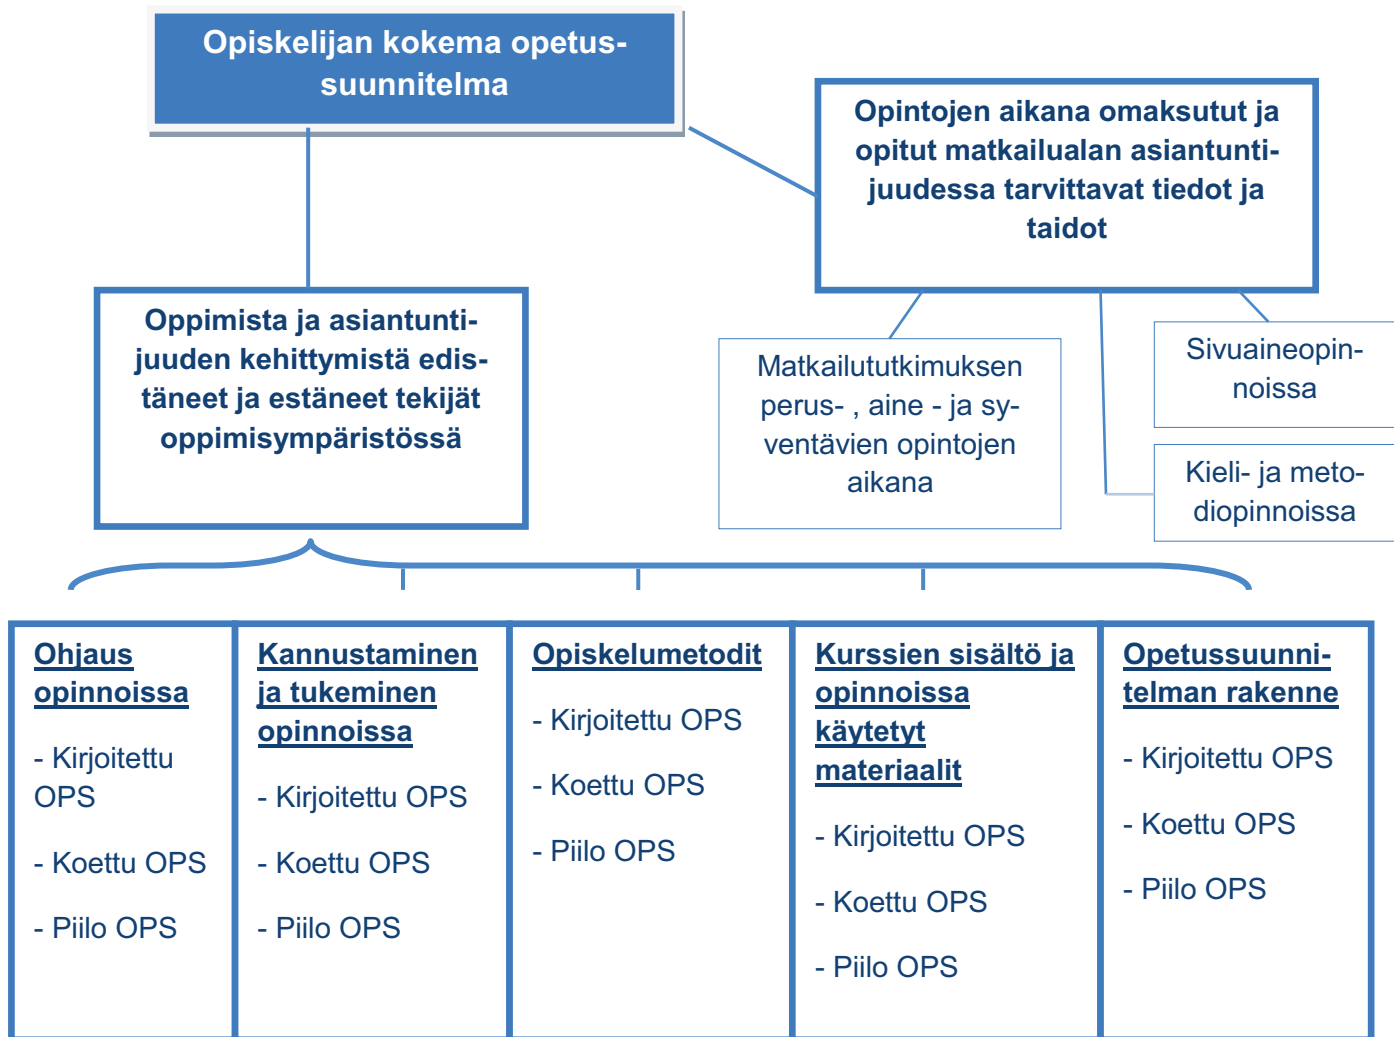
Opiskelijan kokema opetussuunnitelma

Opintojen aikana omaksutut ja opitut matkailualan asiantuntijuudessa tarvittavat tiedot ja taidot

Oppimista ja asiantuntijuuden kehittymistä edistäneet ja estäneet tekijät oppimisympäristössä

Matkailututkimuksen perus- , aine - ja syventävien opintojen aikana

Sivuaineopinnoissa

Kieli- ja metodiopinnoissa

Ohjaus opinnoissa

- Kirjoitettu OPS

- Koettu OPS

- Piilo OPS

Kannustaminen ja tukeminen opinnoissa

- Kirjoitettu OPS

- Koettu OPS

- Piilo OPS

Opiskelumetodit

- Kirjoitettu OPS

- Koettu OPS

- Piilo OPS

Kurssien sisältö ja opinnoissa käytetyt materiaalit

- Kirjoitettu OPS

- Koettu OPS

- Piilo OPS

Opetussuunnitelman rakenne

- Kirjoitettu OPS

- Koettu OPS

- Piilo OPS